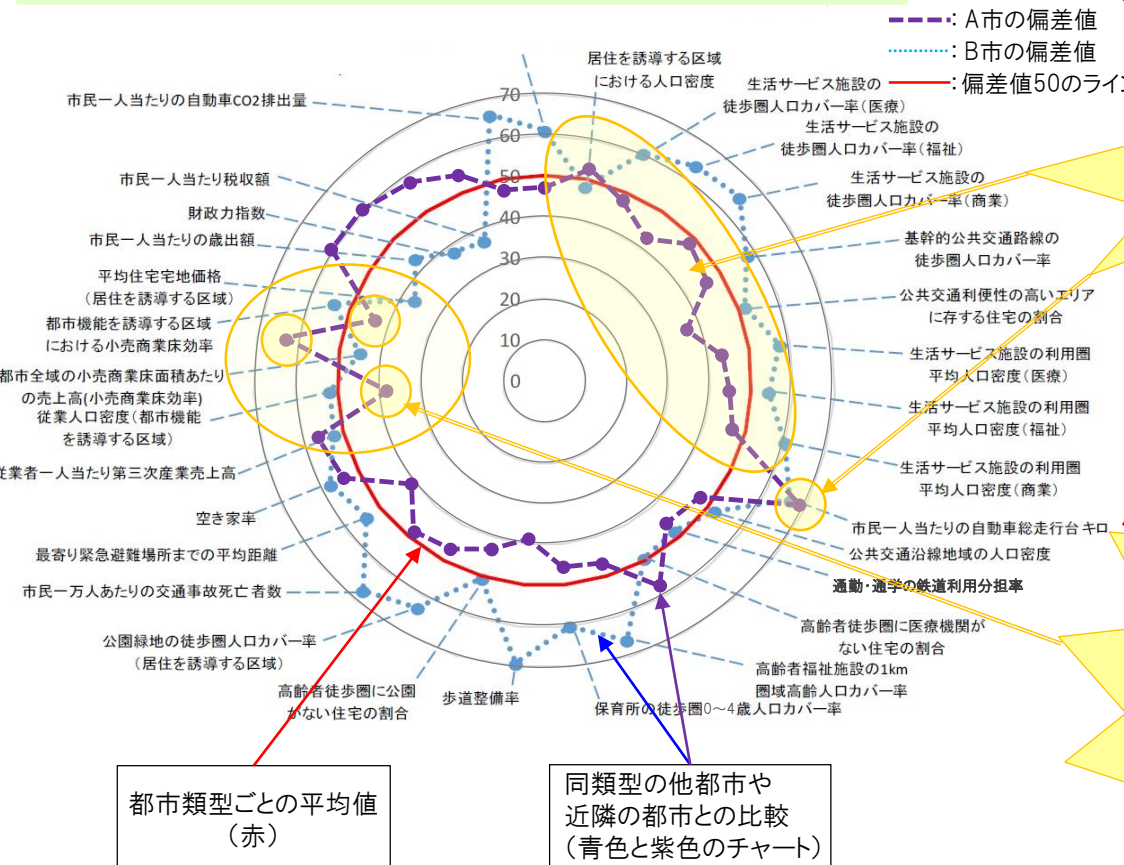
: A市の偏差値
: B市の偏差値
: 偏差値50のライン

70
60
50
40
30
20
10
0

居住を誘導する区域における人口密度
生活サービス施設の徒歩圏人口カバー率（医療）
生活サービス施設の徒歩圏人口カバー率（福祉）
生活サービス施設の徒歩圏人口カバー率（商業）
基幹的公共交通路線の徒歩圏人口カバー率
公共交通利便性の高いエリアに存する住宅の割合
生活サービス施設の利用圏平均人口密度（医療）
生活サービス施設の利用圏平均人口密度（福祉）
生活サービス施設の利用圏平均人口密度（商業）
市民一人当たりの自動車総走行台キロ
公共交通沿線地域の人口密度
通勤・通学の鉄道利用分担率
高齢者徒歩圏に医療機関がない住宅の割合
高齢者福祉施設の1km圏域高齢人口カバー率
保育所の徒歩圏0～4歳人口カバー率
歩道整備率
高齢者徒歩圏に公園がない住宅の割合
公園緑地の徒歩圏人口カバー率（居住を誘導する区域）
市民一万人あたりの交通事故死亡者数
最寄り緊急避難場所までの平均距離
空き家率
従業者一人当たり第三次産業売上高
従業人口密度（都市機能を誘導する区域）
都市全域の小売商業床面積あたりの売上高(小売商業床効率)
都市機能を誘導する区域における小売商業床効率
平均住宅宅地価格（居住を誘導する区域）
市民一人当たりの歳出額
財政力指数
市民一人当たり税収額
市民一人当たりの自動車CO2排出量

都市類型ごとの平均値（赤）

同類型の他都市や近隣の都市との比較（青色と紫色のチャート）